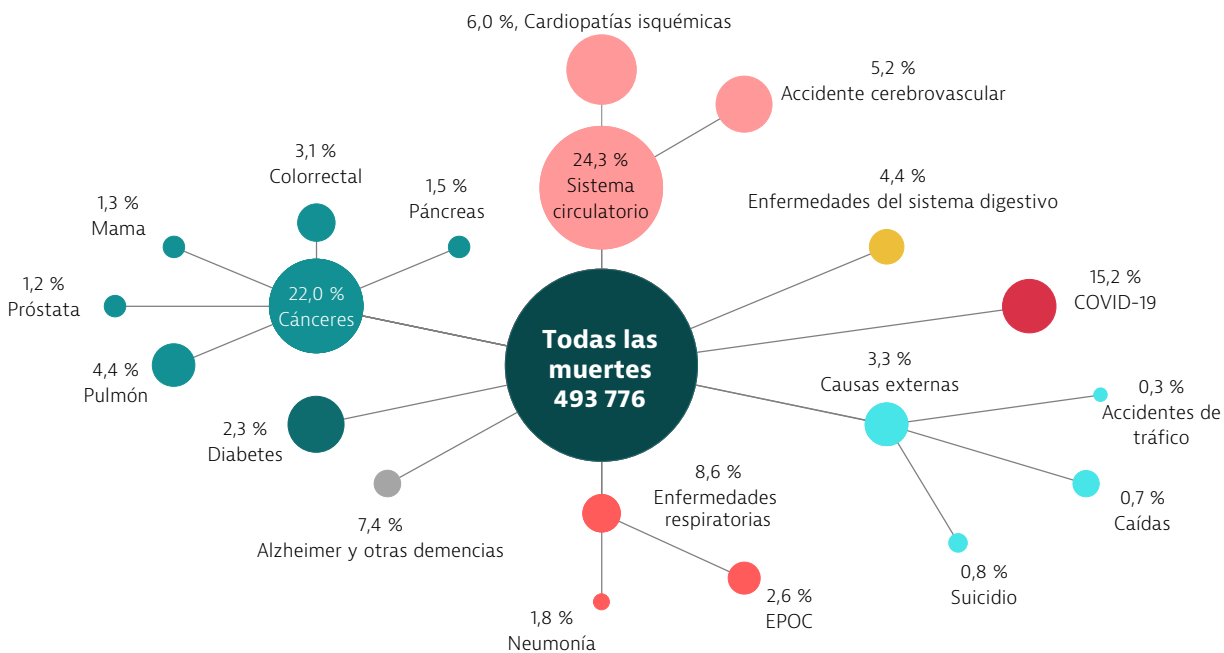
6,0 %, Cardiopatías isquémicas

5,2 %
Accidente cerebrovascular

24,3 %
Sistema circulatorio

3,1 %
Colorrectal

1,5 %
Páncreas

1,3 %
Mama

1,2 %
Próstata

22,0 %
Cánceres

4,4 %
Pulmón

4,4 %
Enfermedades del sistema digestivo

15,2 %
COVID-19

Todas las muertes
493 776

2,3 %
Diabetes

7,4 %
Alzheimer y otras demencias

3,3 %
Causas externas

0,3 %
Accidentes de tráfico

0,7 %
Caídas

0,8 %
Suicidio

8,6 %
Enfermedades respiratorias

2,6 %
EPOC

1,8 %
Neumonía